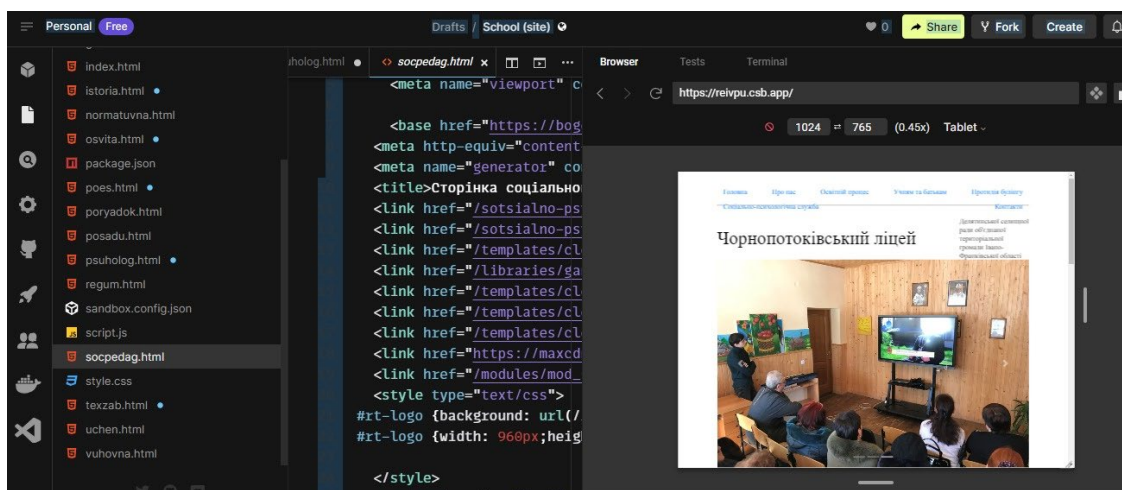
Personal Free

Drafts / School (site)

0 Share Fork Create

index.html
istoria.html
normatuvna.html
osvita.html
package.json
poes.html
poryadok.html
posadu.html
psuholog.html
regum.html
sandbox.config.json
script.js
socpedag.html
style.css
texzab.html
uchen.html
vuhovna.html

uholog.html socpedag.html

<meta name="viewport" c

<base href="https://bog
<meta http-equiv="content
<meta name="generator" co
<title>Сторінка соціально
<link href="/sotsialno-ps
<link href="/sotsialno-ps
<link href="/templates/cl
<link href="/libraries/ga
<link href="/templates/cl
<link href="/templates/cl
<link href="/templates/cl
<link href="https://maxcd
<link href="/modules/mod_
<style type="text/css">
#rt-logo {background: url(/
#rt-logo {width: 960px;heig

</style>

Browser Tests Terminal

https://reivpu.csb.app/

1024 765 (0.45x) Tablet

Головна Про нас Освітній процес Учням та батькам Протидія булінгу
Соціально-психологічна служба Контакти

Чорнопотоківський ліцей

Делятинської селищної ради об'єднаної територіальної громади Івано-Франківської області